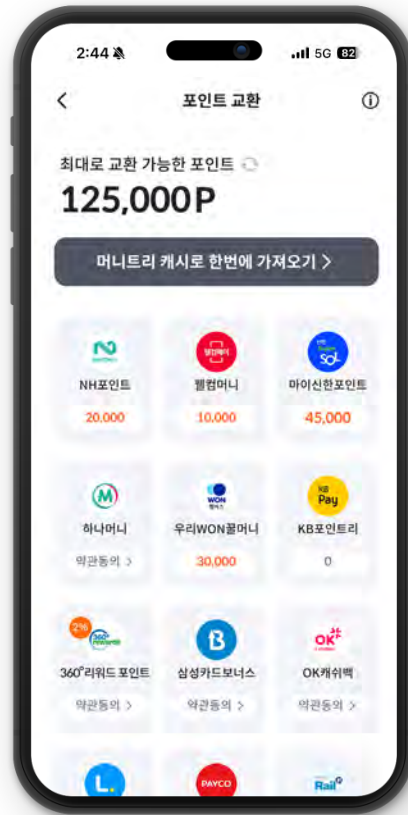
2:44
5G 82

포인트 교환

최대로 교환 가능한 포인트
125,000P

머니트리 캐시로 한번에 가져오기 >

NH포인트
20,000

펠컴머니
10,000

마이신한포인트
45,000

하나머니
약관동의 >

우리WON꿀머니
30,000

KB포인트리
0

360°리워드 포인트
약관동의 >

삼성카드보너스
약관동의 >

OK캐쉬백
약관동의 >

PAYCO

Rail+